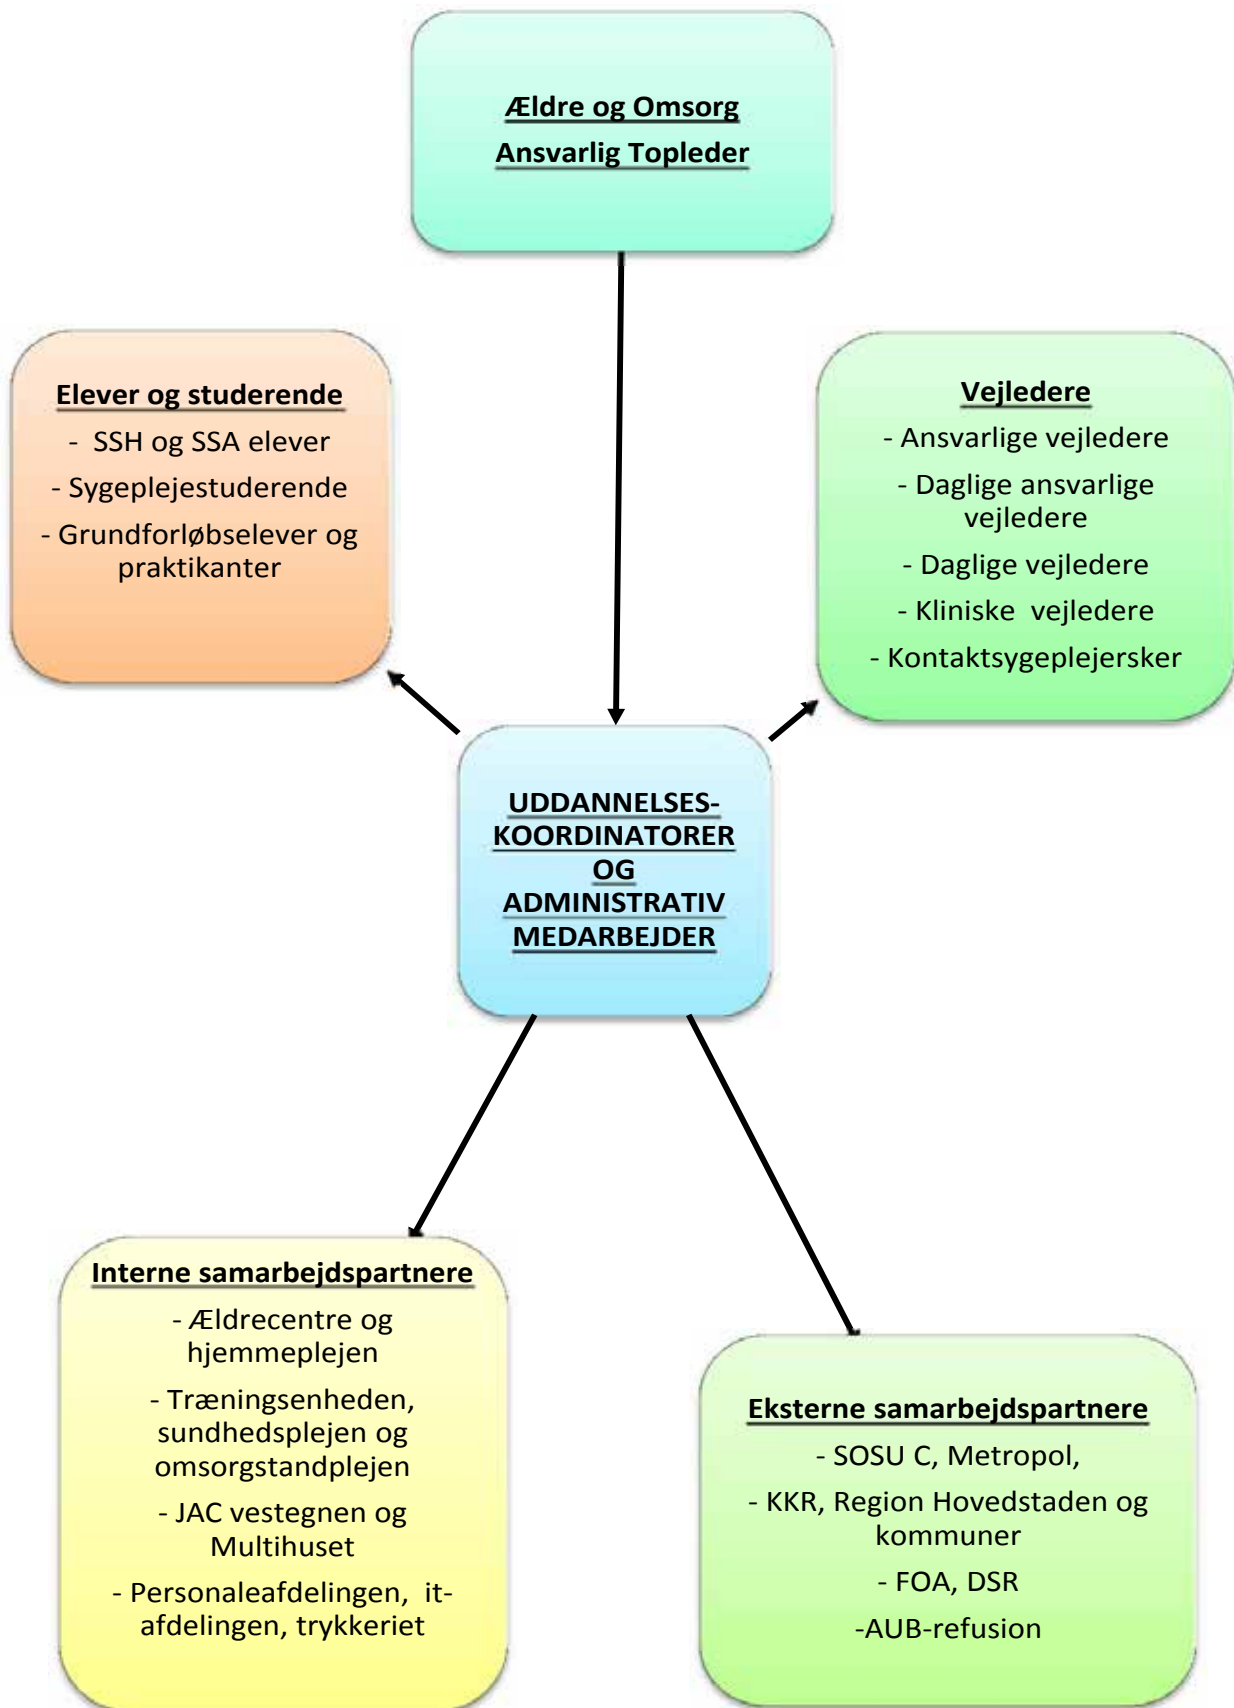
Ældre og Omsorg
Ansvarlig Topleder

Elever og studerende
- SSH og SSA elever
- Sygeplejestuderende
- Grundforløbselever og praktikanter

Vejledere
- Ansvarlige vejledere
- Daglige ansvarlige vejledere
- Daglige vejledere
- Kliniske vejledere
- Kontaktsygeplejersker

UDDANNELSES-KOORDINATORER OG ADMINISTRATIV MEDARBEJDER

Interne samarbejdspartnere
- Ældrecentre og hjemmeplejen
- Træningsenheden, sundhedsplejen og omsorgstandplejen
- JAC vestegnen og Multihuset
- Personaleafdelingen, it-afdelingen, trykkeriet

Eksterne samarbejdspartnere
- SOSU C, Metropol,
- KKR, Region Hovedstaden og kommuner
- FOA, DSR
-AUB-refusion